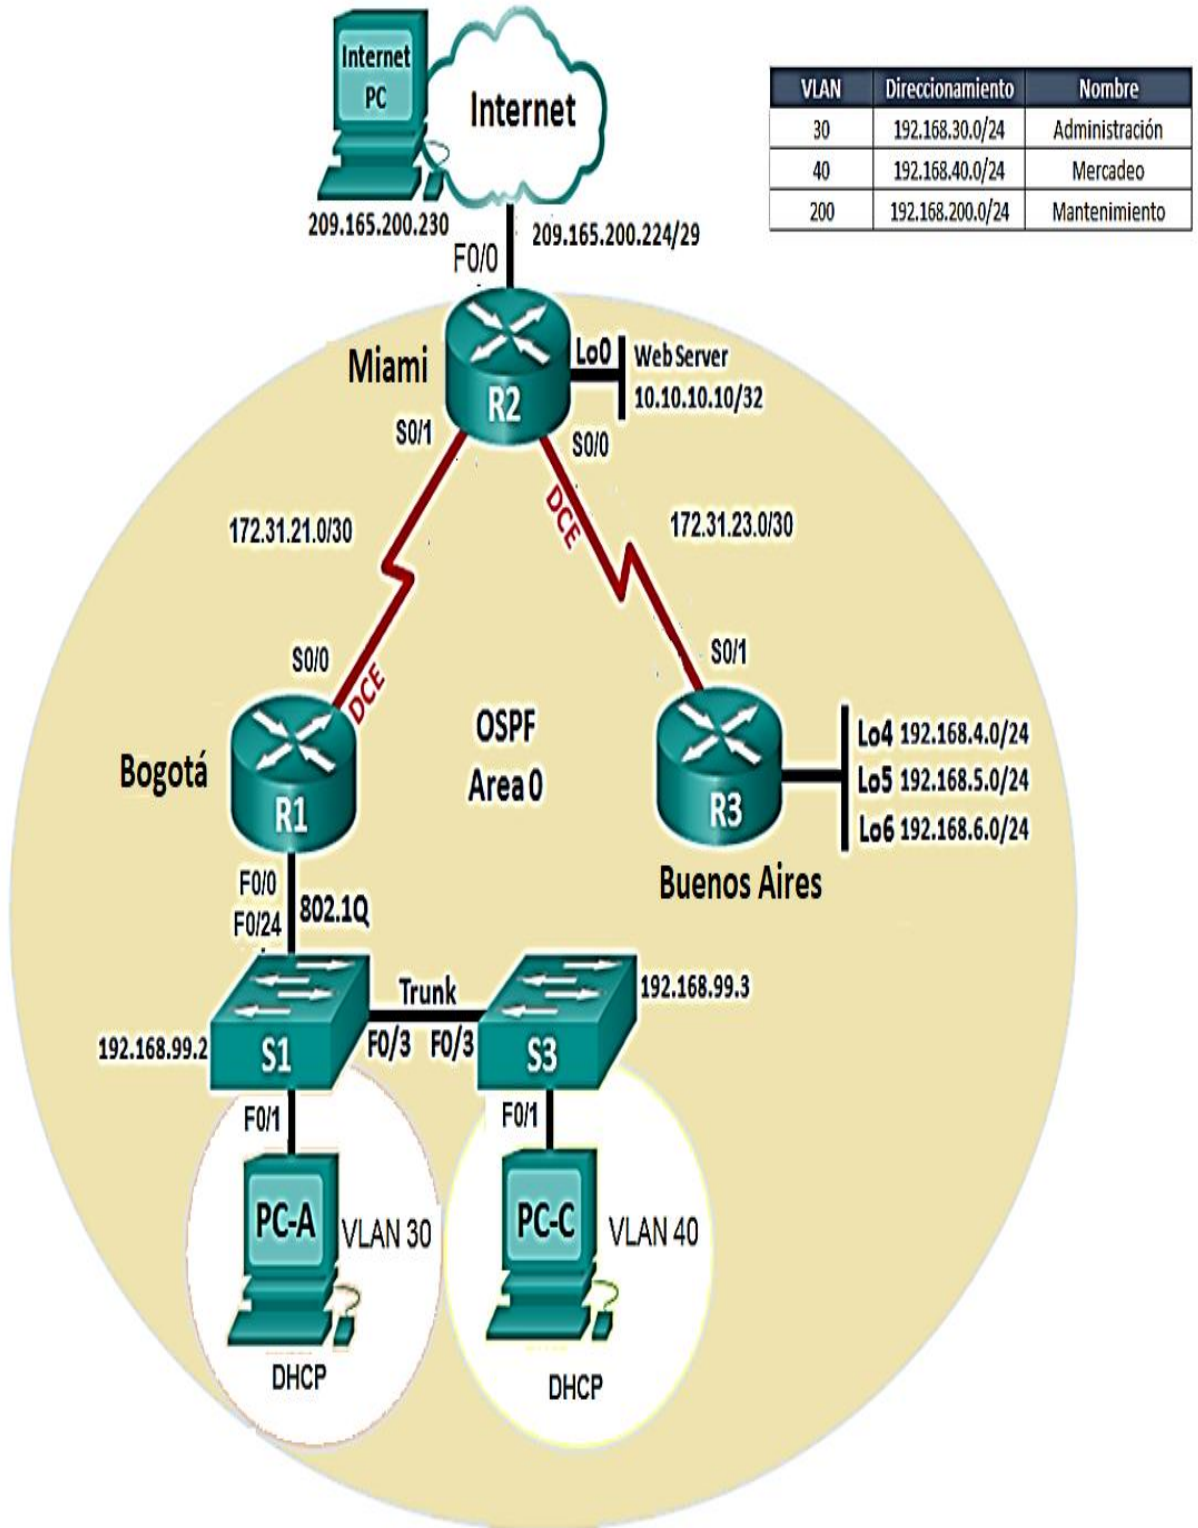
Internet PC

Internet

209.165.200.230

F0/0

209.165.200.224/29

| VLAN | Direccionamiento | Nombre |
|---|---|---|
| 30 | 192.168.30.0/24 | Administración |
| 40 | 192.168.40.0/24 | Mercadeo |
| 200 | 192.168.200.0/24 | Mantenimiento |

Miami

R2

Lo0

Web Server
10.10.10.10/32

S0/1

S0/0

DCE

172.31.21.0/30

172.31.23.0/30

S0/0

S0/1

DCE

OSPF
Area 0

Bogotá

R1

R3

Lo4 192.168.4.0/24
Lo5 192.168.5.0/24
Lo6 192.168.6.0/24

Buenos Aires

F0/0
F0/24

802.1Q

Trunk

192.168.99.3

192.168.99.2

S1

F0/3

F0/3

S3

F0/1

F0/1

PC-A

VLAN 30

PC-C

VLAN 40

DHCP

DHCP